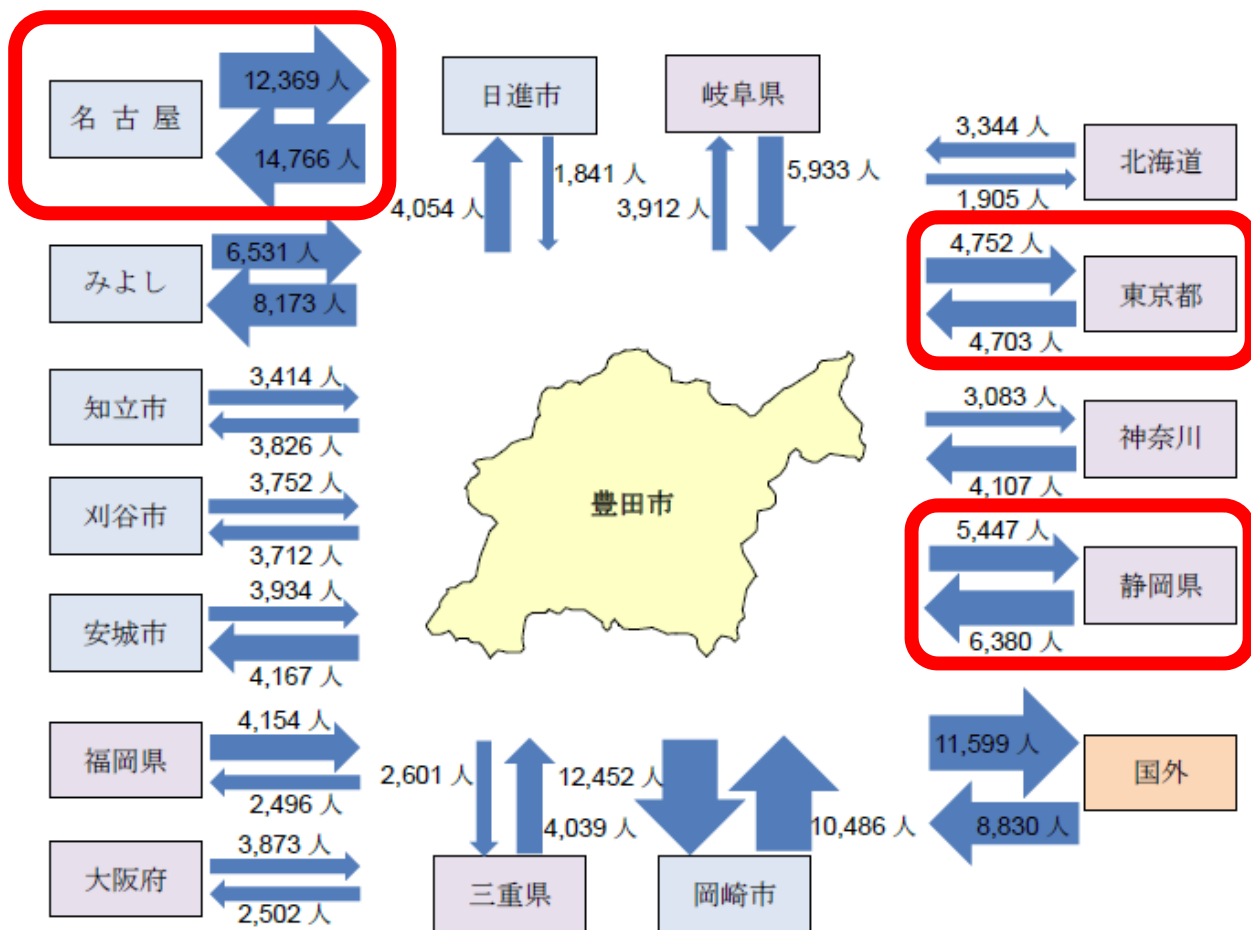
名古屋
12,369 人
14,766 人

日進市
4,054 人
1,841 人

岐阜県
3,912 人
5,933 人

3,344 人
北海道
1,905 人

みよし
6,531 人
8,173 人

4,752 人
東京都
4,703 人

知立市
3,414 人
3,826 人

3,083 人
神奈川
4,107 人

刈谷市
3,752 人
3,712 人

豊田市

5,447 人
静岡県
6,380 人

安城市
3,934 人
4,167 人

福岡県
4,154 人
2,496 人

11,599 人
国外
8,830 人

大阪府
3,873 人
2,502 人

2,601 人
12,452 人
4,039 人
三重県

10,486 人
岡崎市